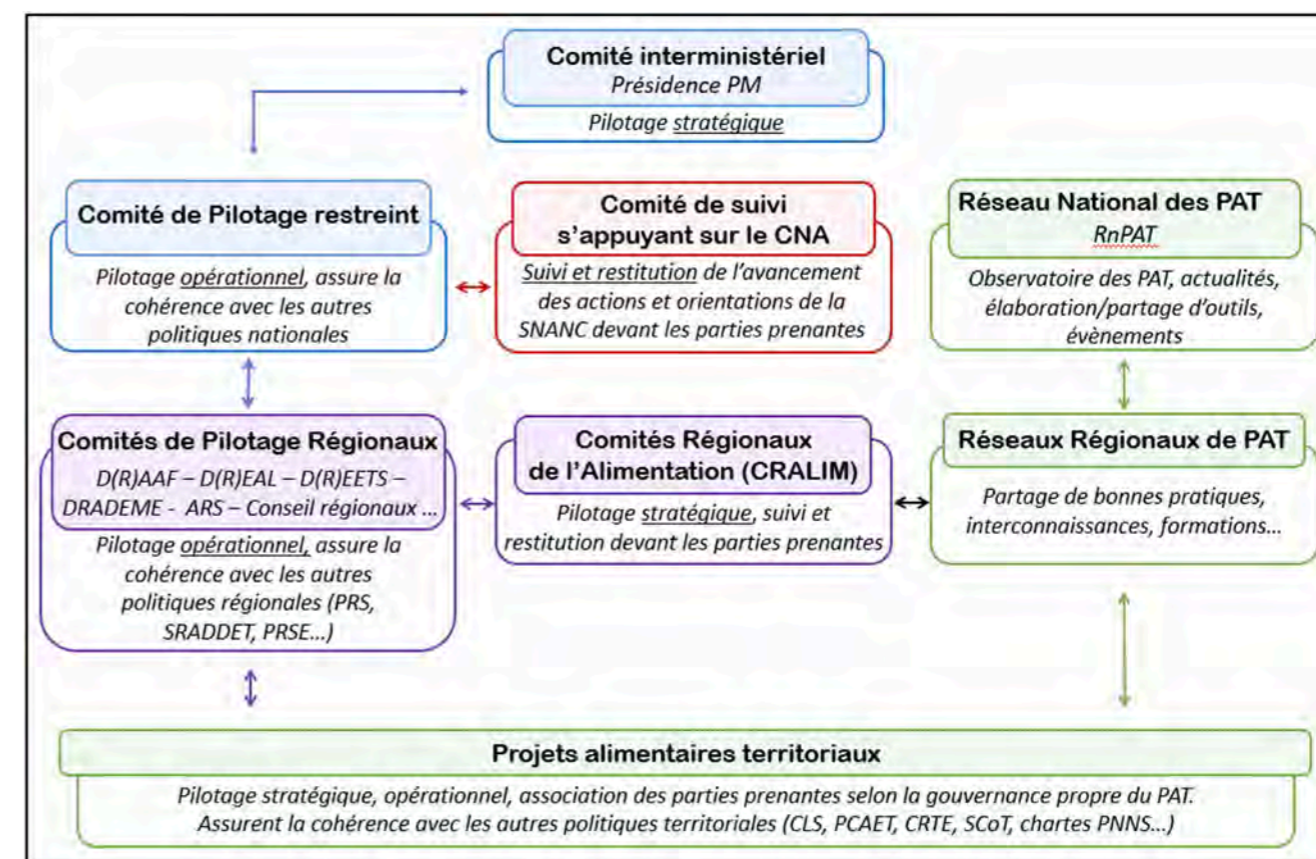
Comité interministériel
Présidence PM
Pilotage stratégique

Comité de Pilotage restreint
Pilotage opérationnel, assure la cohérence avec les autres politiques nationales

Comité de suivi s'appuyant sur le CNA
Suivi et restitution de l'avancement des actions et orientations de la SNANC devant les parties prenantes

Réseau National des PAT
RnPAT
Observatoire des PAT, actualités, élaboration/partage d'outils, évènements

Comités de Pilotage Régionaux
D(R)AAF – D(R)EAL – D(R)EETS – DRADEME - ARS – Conseil régionaux ...
Pilotage opérationnel, assure la cohérence avec les autres politiques régionales (PRS, SRADDET, PRSE...)

Comités Régionaux de l'Alimentation (CRALIM)
Pilotage stratégique, suivi et restitution devant les parties prenantes

Réseaux Régionaux de PAT
Partage de bonnes pratiques, interconnaissances, formations...

Projets alimentaires territoriaux
Pilotage stratégique, opérationnel, association des parties prenantes selon la gouvernance propre du PAT. Assurent la cohérence avec les autres politiques territoriales (CLS, PCAET, CRTE, SCoT, chartes PNNS...)